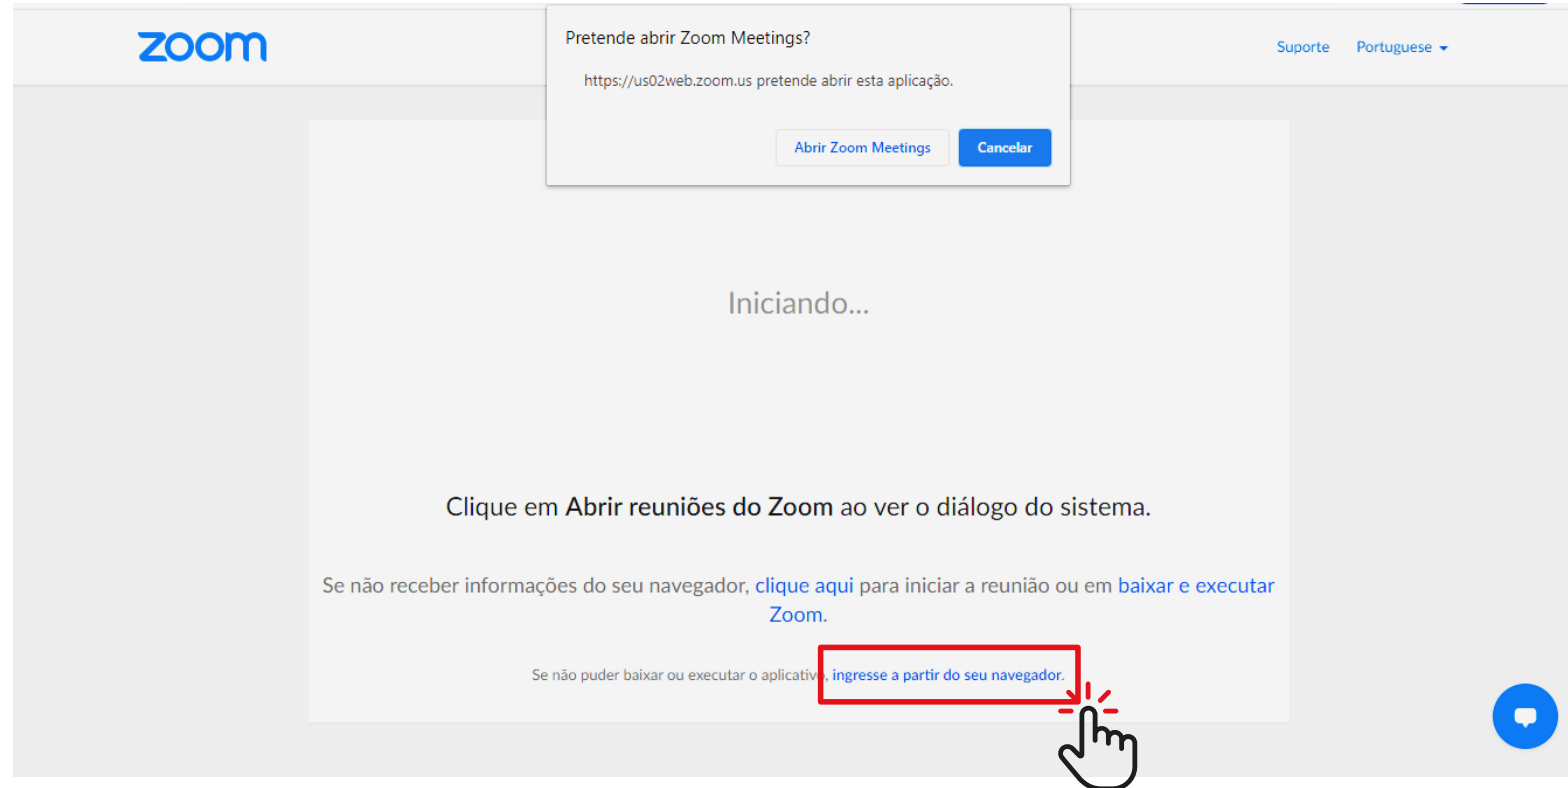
zoom

Pretende abrir Zoom Meetings?

https://us02web.zoom.us pretende abrir esta aplicação.

Abrir Zoom Meetings

Cancelar

Suporte

Portuguese

Iniciando...

Clique em **Abrir reuniões do Zoom** ao ver o diálogo do sistema.

Se não receber informações do seu navegador, clique aqui para iniciar a reunião ou em baixar e executar Zoom.

Se não puder baixar ou executar o aplicativo, ingresse a partir do seu navegador.